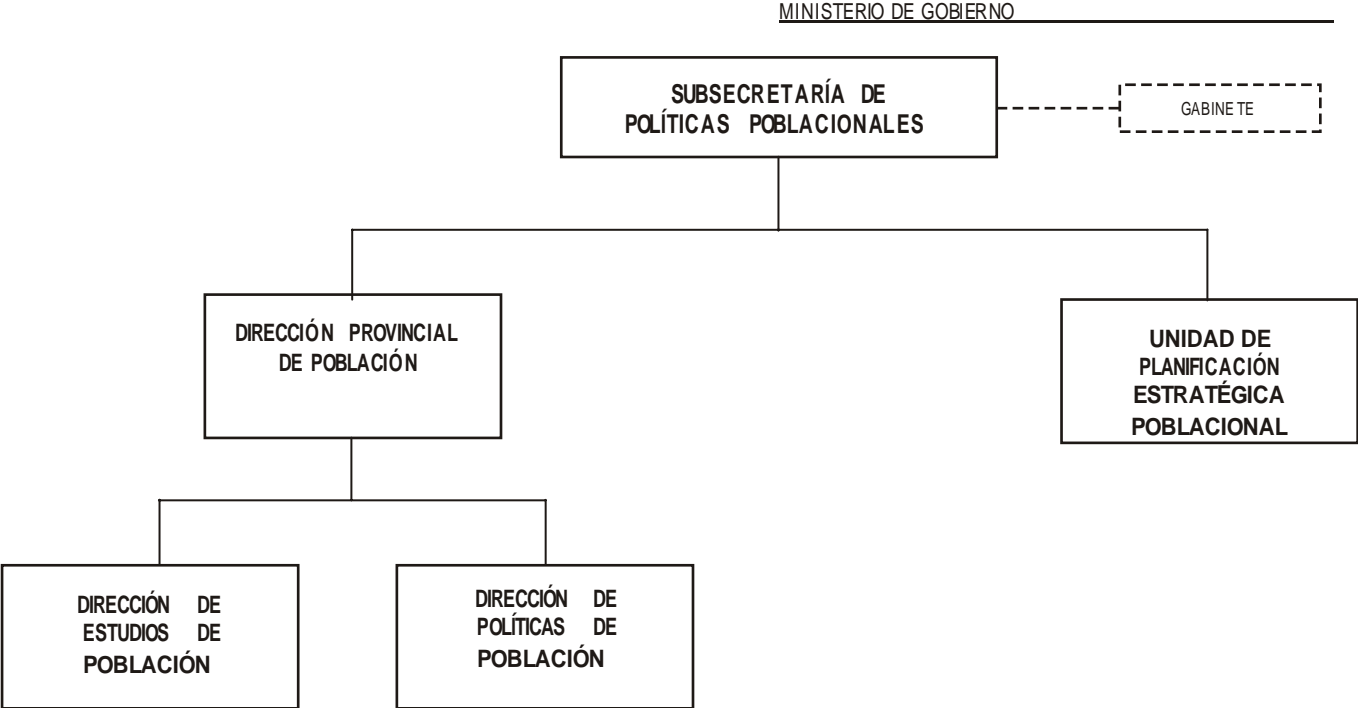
MINISTERIO DE GOBIERNO

SUBSECRETARÍA DE POLÍTICAS POBLACIONALES

GABINETE

DIRECCIÓN PROVINCIAL DE POBLACIÓN

UNIDAD DE PLANIFICACIÓN ESTRATÉGICA POBLACIONAL

DIRECCIÓN DE ESTUDIOS DE POBLACIÓN

DIRECCIÓN DE POLÍTICAS DE POBLACIÓN